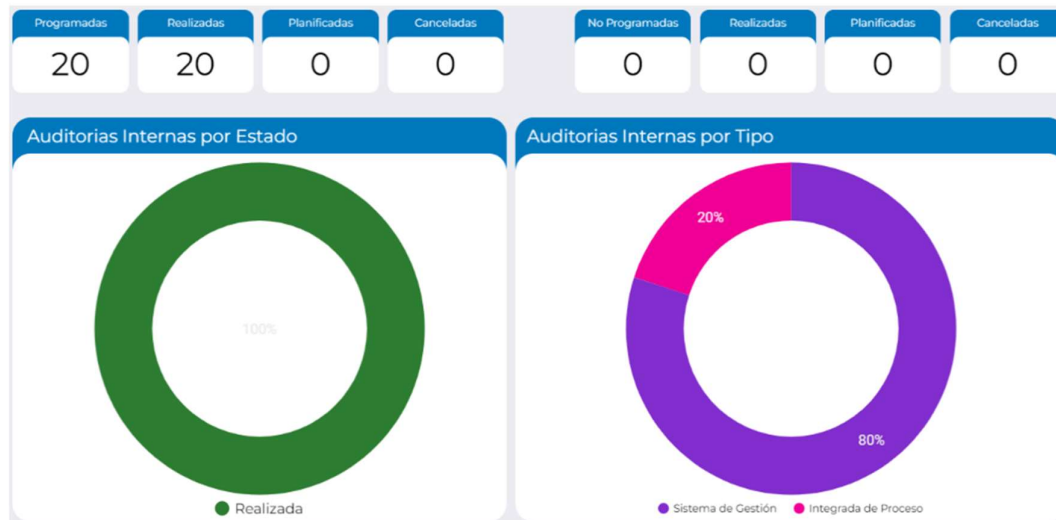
| Programadas | Realizadas | Planificadas | Canceladas |
|---|---|---|---|
| 20 | 20 | 0 | 0 |

| No Programadas | Realizadas | Planificadas | Canceladas |
|---|---|---|---|
| 0 | 0 | 0 | 0 |

Auditorias Internas por Estado

100%

Realizada

Auditorias Internas por Tipo

20%

80%

Sistema de Gestión Integrada de Proceso